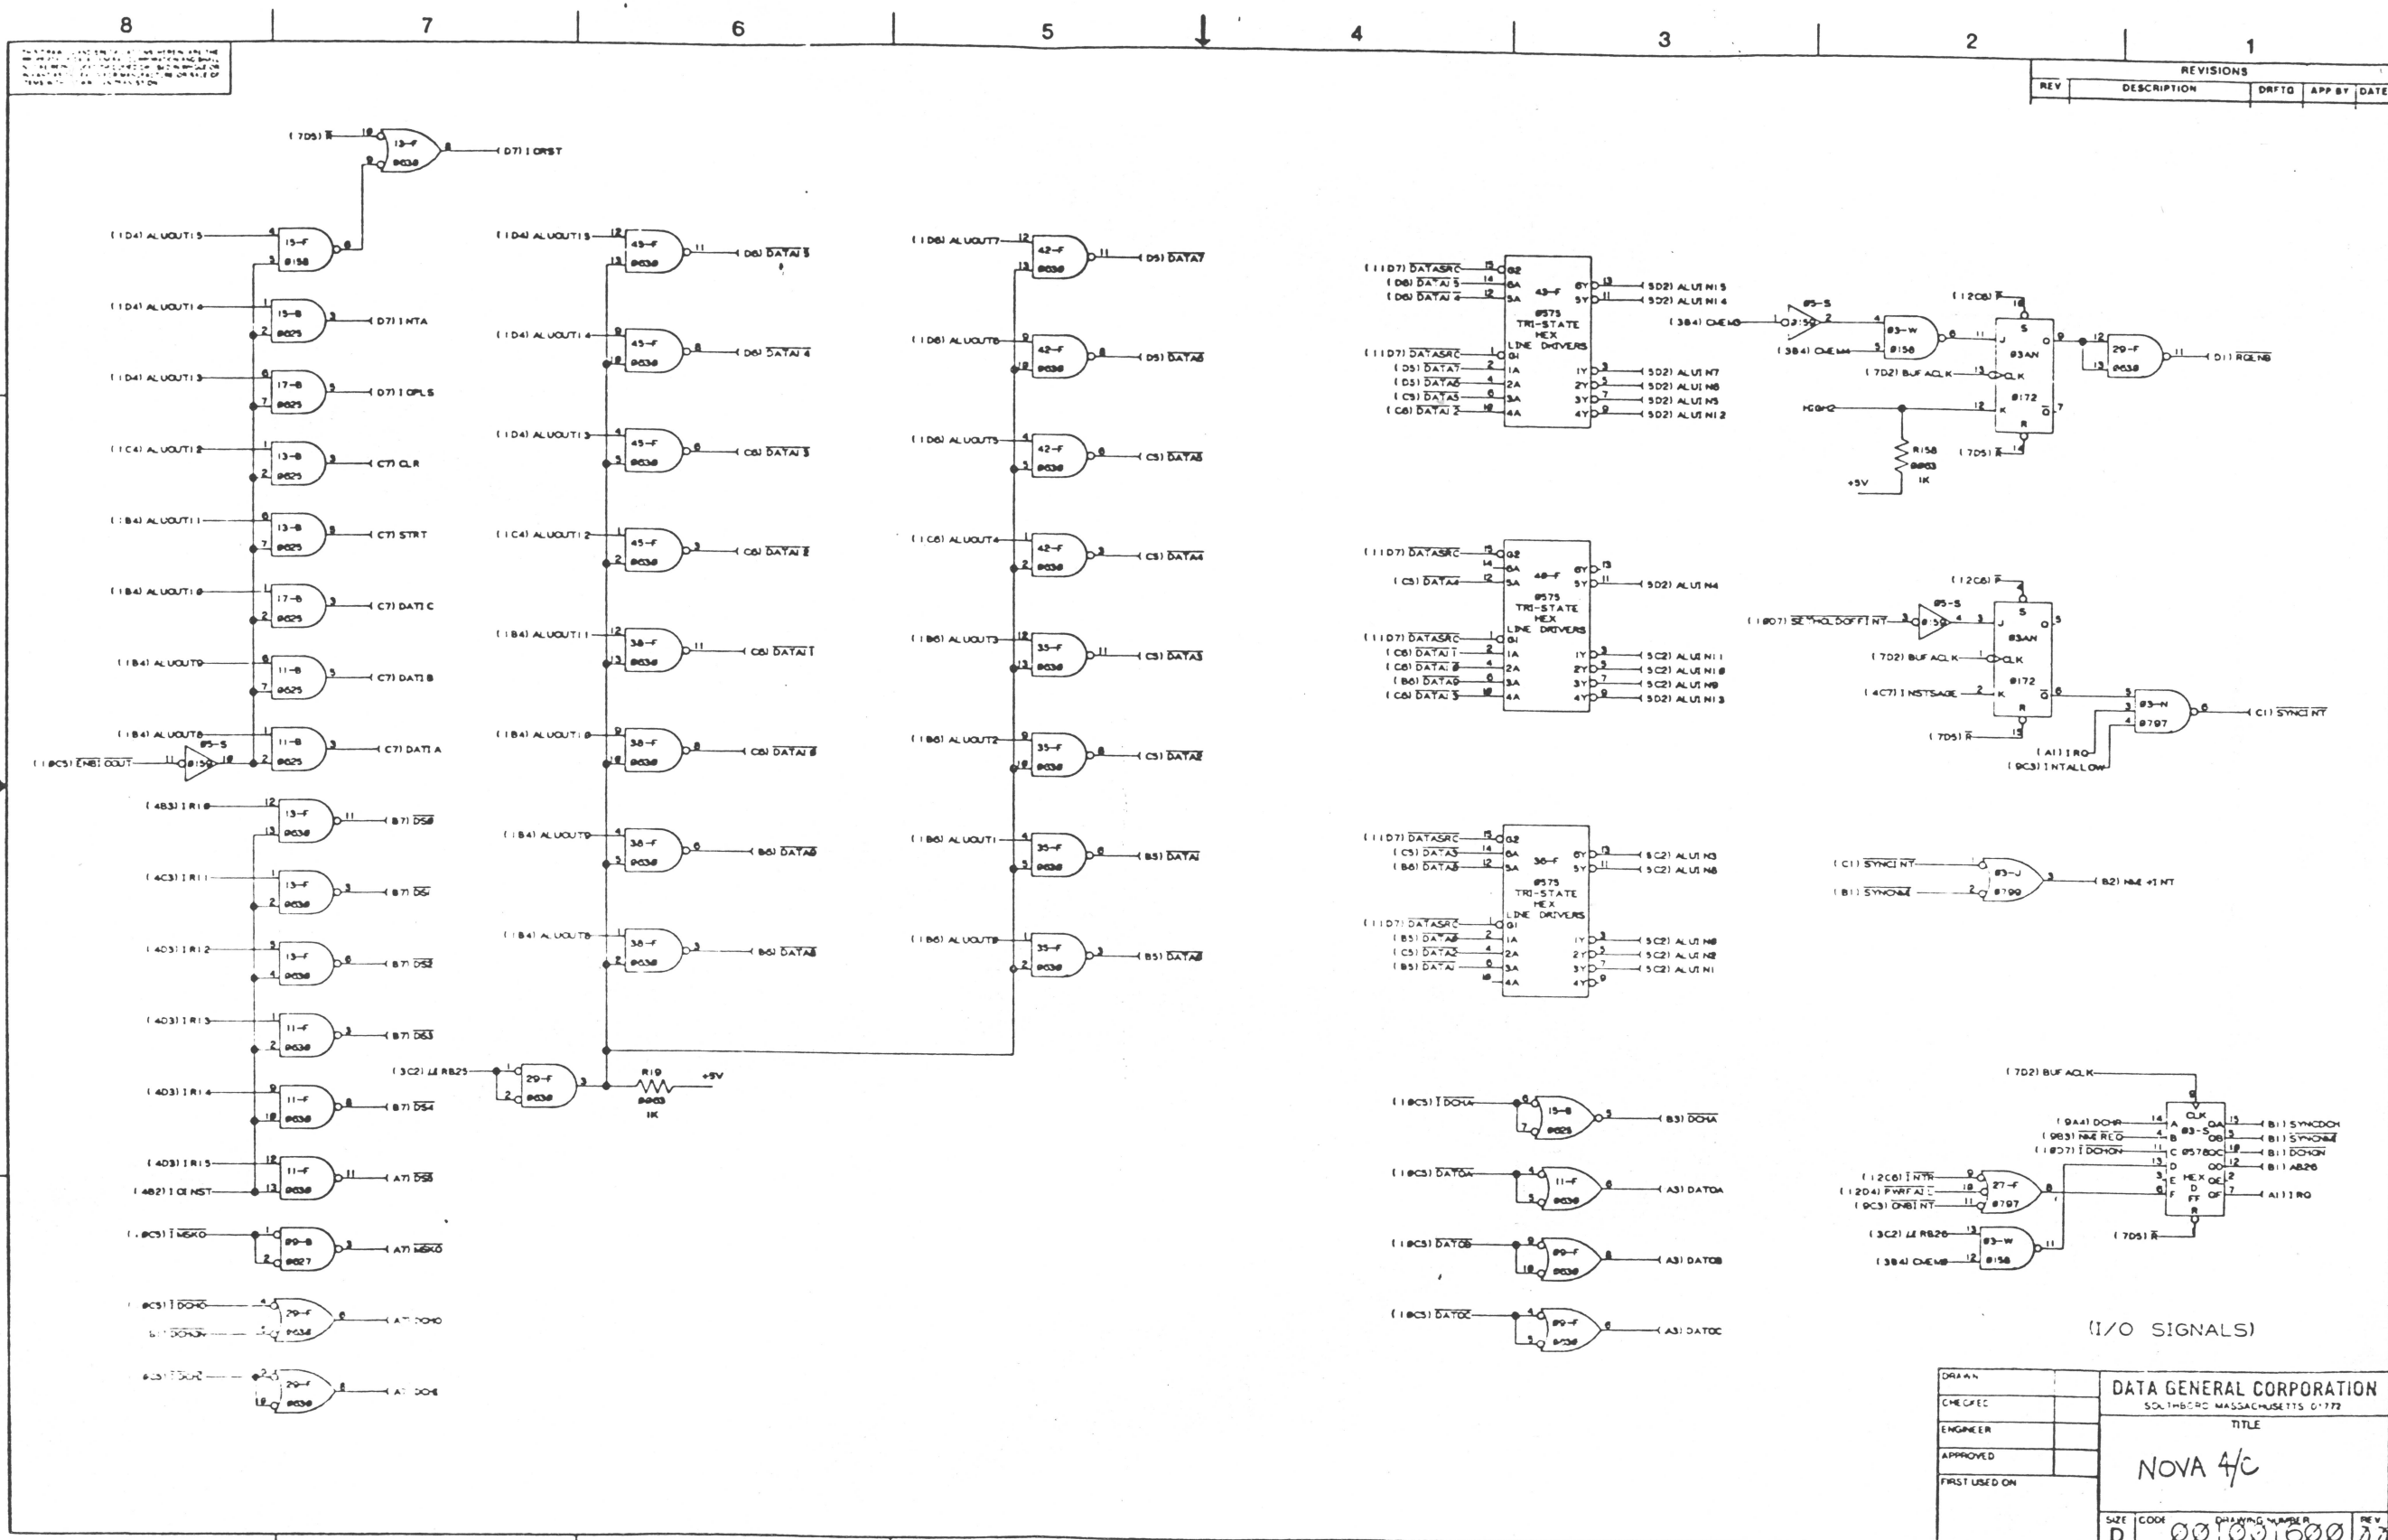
8 7 6 5 4 3 2 1

REVISIONS
| REV | DESCRIPTION | DRFTG | APP BY | DATE |
|---|---|---|---|---|

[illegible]

(7D5) R
13-F
8638
D7) IORST

(1D4) ALUOUT15 15-F 8158
(1D4) ALUOUT14 15-B 8625 D7) INTA
(1D4) ALUOUT13 17-B 8625 D7) IOPLS
(1C4) ALUOUT12 13-B 8625 C7) CLR
(1B4) ALUOUT11 13-B 8625 C7) STRT
(1B4) ALUOUT10 17-B 8625 C7) DATIC
(1B4) ALUOUT9 11-B 8625 C7) DATIB
(1B4) ALUOUT8 11-B 8625 C7) DATIA
(18C5) $\overline{ENBIOOUT}$ 85-S 8158
(4B3) IR10 13-F 8638 B7) $\overline{DS0}$
(4C3) IR11 13-F 8638 B7) $\overline{DS1}$
(4D3) IR12 13-F 8638 B7) $\overline{DS2}$
(4D3) IR13 11-F 8638 B7) $\overline{DS3}$
(4D3) IR14 11-F 8638 B7) $\overline{DS4}$
(4D3) IR15 11-F 8638 A7) $\overline{DS5}$
(4B2) IOINST
(18C5) $\overline{IMSKO}$ 89-B 8627 A7) $\overline{MSKO}$
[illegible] 29-F 8634 A7) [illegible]
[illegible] 29-F 8638 A7) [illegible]

(1D4) ALUOUT15 45-F 8638 D6) $\overline{DATA15}$
(1D4) ALUOUT14 45-F 8638 D6) $\overline{DATA14}$
(1D4) ALUOUT13 45-F 8638 C6) $\overline{DATA13}$
(1C4) ALUOUT12 45-F 8638 C6) $\overline{DATA12}$
(1B4) ALUOUT11 38-F 8638 C6) $\overline{DATA11}$
(1B4) ALUOUT10 38-F 8638 C6) $\overline{DATA10}$
(1B4) ALUOUT9 38-F 8638 B6) $\overline{DATA9}$
(1B4) ALUOUT8 38-F 8638 B6) $\overline{DATA8}$
(3C2) LLRB25 29-F 8638 R19 8863 1K +5V

(1D6) ALUOUT7 42-F 8638 D5) $\overline{DATA7}$
(1D6) ALUOUT6 42-F 8638 D5) $\overline{DATA6}$
(1D6) ALUOUT5 42-F 8638 C5) $\overline{DATA5}$
(1C6) ALUOUT4 42-F 8638 C5) $\overline{DATA4}$
(1B6) ALUOUT3 35-F 8638 C5) $\overline{DATA3}$
(1B6) ALUOUT2 35-F 8638 C5) $\overline{DATA2}$
(1B6) ALUOUT1 35-F 8638 B5) $\overline{DATA1}$
(1B6) ALUOUT0 35-F 8638 B5) $\overline{DATA0}$

(11D7) $\overline{DATASRC}$ (D6) $\overline{DATA15}$ (D6) $\overline{DATA14}$ 43-F 8575 TRI-STATE HEX LINE DRIVERS 5D2) ALUIN15 5D2) ALUIN14
(11D7) $\overline{DATASRC}$ (D5) $\overline{DATA7}$ (D5) $\overline{DATA6}$ (C5) $\overline{DATA5}$ (C6) $\overline{DATA12}$ 5D2) ALUIN7 5D2) ALUIN6 5D2) ALUIN5 5D2) ALUIN12
(11D7) $\overline{DATASRC}$ (C5) $\overline{DATA4}$ 48-F 8575 TRI-STATE HEX LINE DRIVERS 5D2) ALUIN4
(11D7) $\overline{DATASRC}$ (C6) $\overline{DATA11}$ (C6) $\overline{DATA10}$ (B6) $\overline{DATA9}$ (C6) $\overline{DATA13}$ 5C2) ALUIN11 5C2) ALUIN10 5C2) ALUIN9 5D2) ALUIN13
(11D7) $\overline{DATASRC}$ (C5) $\overline{DATA3}$ (B6) $\overline{DATA8}$ 38-F 8575 TRI-STATE HEX LINE DRIVERS 5C2) ALUIN3 5C2) ALUIN8
(11D7) $\overline{DATASRC}$ (B5) $\overline{DATA0}$ (C5) $\overline{DATA2}$ (B5) $\overline{DATA1}$ 5C2) ALUIN0 5C2) ALUIN2 5C2) ALUIN1

(18C5) $\overline{IDCHA}$ 15-B 8625 B3) $\overline{DCHA}$
(18C5) $\overline{DATOA}$ 11-F 8638 A3) DATOA
(18C5) $\overline{DATOB}$ 89-F 8638 A3) DATOB
(18C5) $\overline{DATOC}$ 89-F 8638 A3) DATOC

(3B4) CHEM0 85-S 8158 (3B4) CHEM4 83-W 8158 (12C8) R 83AN 8172 (7D2) BUFACLK HIGH2 R158 8863 1K +5V (7D5) R 29-F 8638 D1) $\overline{RQLNB}$
(12C8) R (18D7) $\overline{SETHOLDOFFINT}$ 85-S 8158 83AN 8172 (7D2) BUFACLK (4C7) INSTSAGE (7D5) R 83-N 8797 C1) $\overline{SYNCINT}$ (A1) IRQ (9C3) INTALLOW
(C1) $\overline{SYNCINT}$ (B1) $\overline{SYNCH4}$ 83-J 8799 B2) HIE +INT
(7D2) BUFACLK (9A4) DCHR (9B3) $\overline{NMEREQ}$ (18D7) $\overline{IDCHON}$ CLK 83-S 8578 HEX D FF B1) SYNCDCH B1) $\overline{SYNCH4}$ B1) $\overline{DCHON}$ B1) AB26 A1) IRQ
(12C8) $\overline{INTR}$ (12D4) $\overline{PWRFAIL}$ (9C3) $\overline{ONBINT}$ 27-F 8797 (3C2) LLRB26 (3B4) CHEM0 83-W 8158 (7D5) R

(I/O SIGNALS)

DRAWN
CHECKED
ENGINEER
APPROVED
FIRST USED ON
DATA GENERAL CORPORATION
SOUTHBORO MASSACHUSETTS 01772
TITLE
NOVA 4/C
SIZE D CODE DRAWING NUMBER 00:001600 REV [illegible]